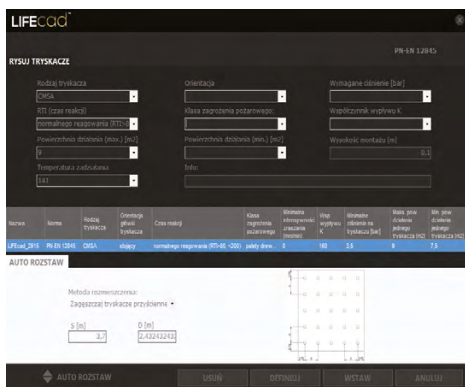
LIFEcad

RYSUJ TRYSKACZE

PN-EN 12845

Rodzaj tryskacza
CMSA

Orientacja

Wymagane ciśnienie [bar]

RTI (czas reakcji)
normalnego reagowania (RTI>

Klasa zagrożenia pożarowego

Współczynnik wypływu K

Powierzchnia działania (max.) [m2]
9

Powierzchnia działania (min.) [m2]

Wysokość montażu [m]
0.1

Temperatura zadziałania
141

Info:

| Nazwa | Norma | Rodzaj tryskacza | Orientacja głowicy tryskacza | Czas reakcji | Klasa zagrożenia pożarowego | Minimalna intensywność zraszania [mm/min] | Współ. wypływu K | Minimalne ciśnienie na tryskaczu [bar] | Maks. pow. działania jednego tryskacza [m2] | Min. pow. działania jednego tryskacza [m2] |
|---|---|---|---|---|---|---|---|---|---|---|
| LIFEcad_2815 | PN-EN 12845 | CMSA | stojący | normalnego reagowania (RTI>80, <200) | palety drew... | 0 | 160 | 3.5 | 9 | 7.5 |

AUTO ROZSTAW

Metoda rozmieszczenia:
Zagęszczaj tryskacze przyściennie

S [m]
2.7

D [m]
2.43243243

AUTO ROZSTAW

USUŃ

DEFINIUJ

WSTAW

ANULUJ